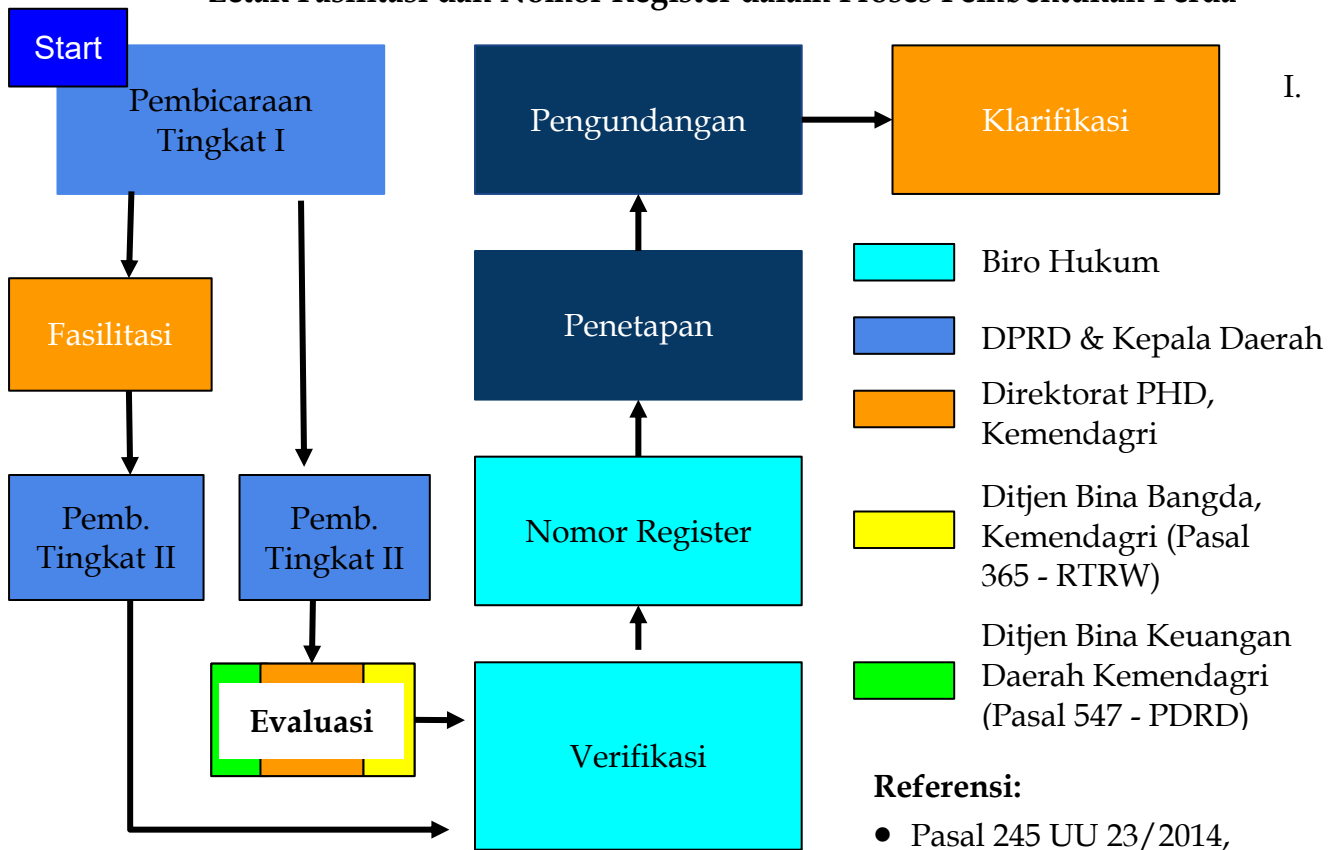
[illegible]

Start

Pembicaraan Tingkat I

Fasilitasi

Pemb. Tingkat II

Pemb. Tingkat II

Evaluasi

Pengundangan

Klarifikasi

I.

Penetapan

Nomor Register

Verifikasi

Biro Hukum

DPRD & Kepala Daerah

Direktorat PHD, Kemendagri

Ditjen Bina Bangda, Kemendagri (Pasal 365 - RTRW)

Ditjen Bina Keuangan Daerah Kemendagri (Pasal 547 - PDRD)

Referensi:

- Pasal 245 UU 23/2014,